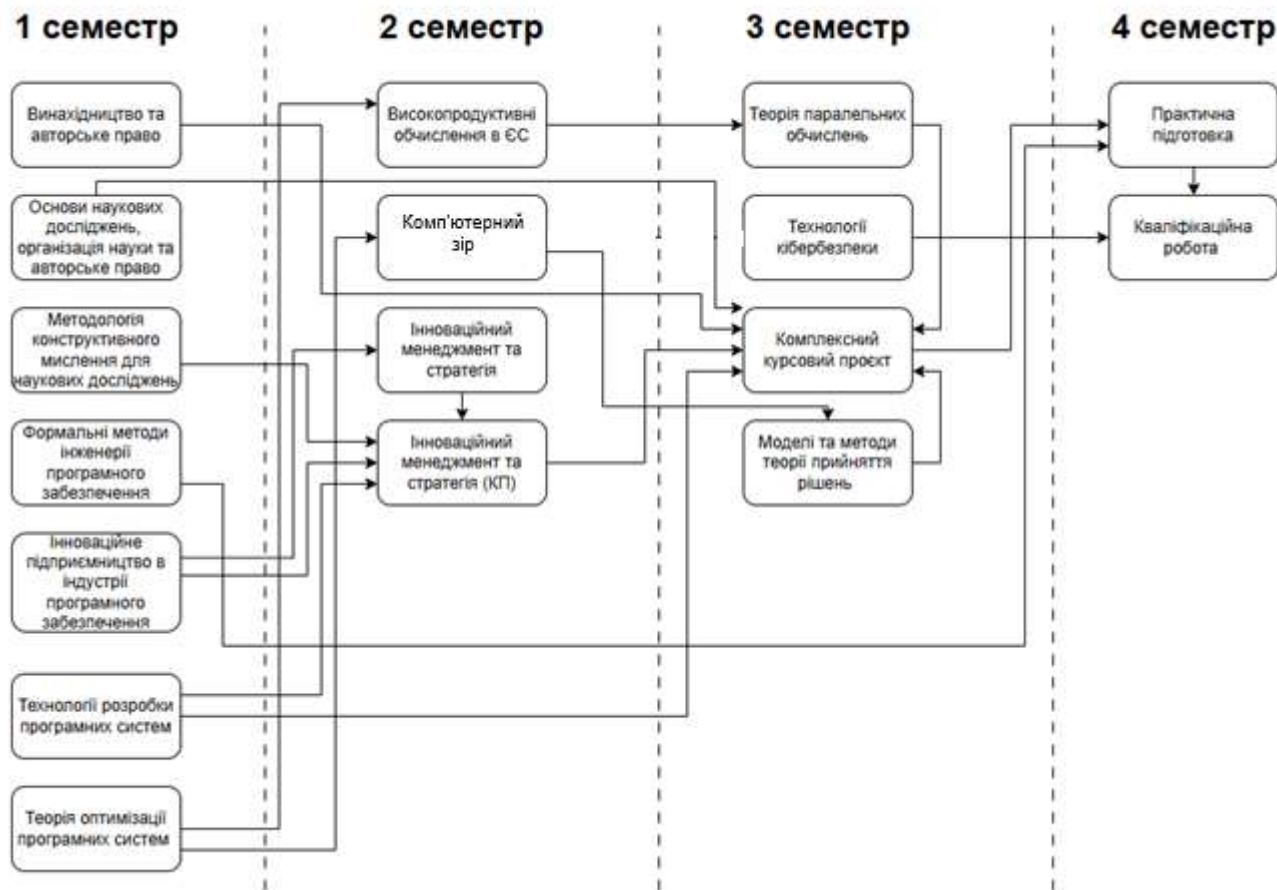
1 семестр

Винахідництво та авторське право

Основи наукових досліджень, організація науки та авторське право

Методологія конструктивного мислення для наукових досліджень

Формальні методи інженерії програмного забезпечення

Інноваційне підприємництво в індустрії програмного забезпечення

Технології розробки програмних систем

Теорія оптимізації програмних систем

2 семестр

Високопродуктивні обчислення в ЄС

Комп'ютерний зір

Інноваційний менеджмент та стратегія

Інноваційний менеджмент та стратегія (КП)

3 семестр

Теорія паралельних обчислень

Технології кібербезпеки

Комплексний курсовий проєкт

Моделі та методи теорії прийняття рішень

4 семестр

Практична підготовка

Кваліфікаційна робота